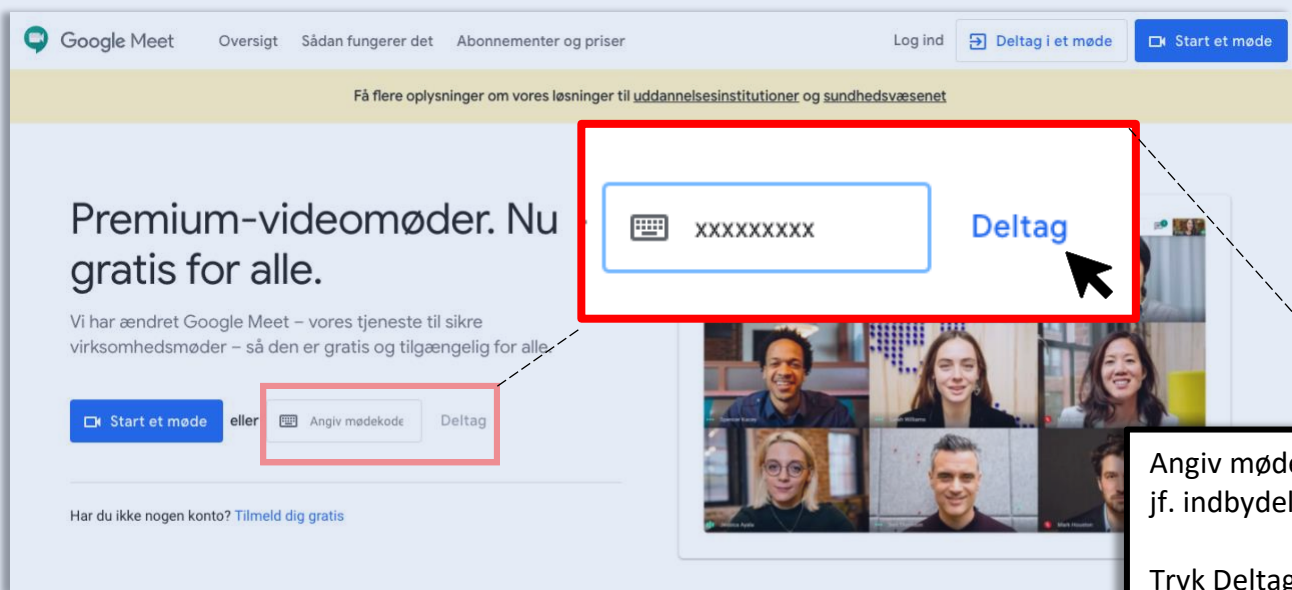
Google Meet Oversigt Sådan fungerer det Abonnementer og priser Log ind Deltag i et møde Start et møde

Få flere oplysninger om vores løsninger til uddannelsesinstitutioner og sundhedsvæsenet

xxxxxxxxx Deltag

Premium-videomøder. Nu gratis for alle.

Vi har ændret Google Meet – vores tjeneste til sikre virksomhedsmøder – så den er gratis og tilgængelig for alle.

Start et møde eller Angiv mødekode Deltag

Har du ikke nogen konto? Tilmeld dig gratis

Angiv møde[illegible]
jf. indbydel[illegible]

Tryk Deltag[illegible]